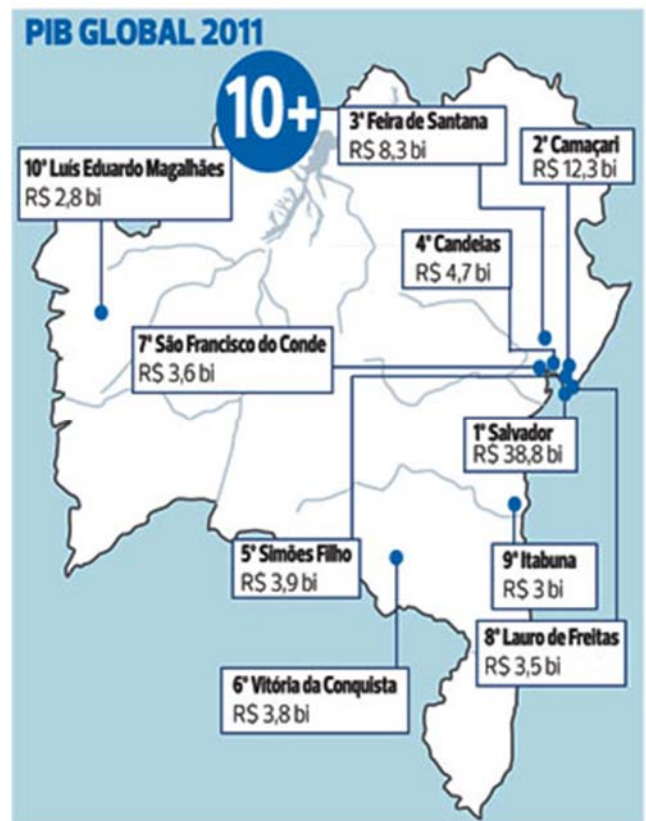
PIB GLOBAL 2011

10+

10º Luís Eduardo Magalhães
R$ 2,8 bi

3º Feira de Santana
R$ 8,3 bi

2º Camaçari
R$ 12,3 bi

4º Candeias
R$ 4,7 bi

7º São Francisco do Conde
R$ 3,6 bi

1º Salvador
R$ 38,8 bi

5º Simões Filho
R$ 3,9 bi

9º Itabuna
R$ 3 bi

8º Lauro de Freitas
R$ 3,5 bi

6º Vitória da Conquista
R$ 3,8 bi